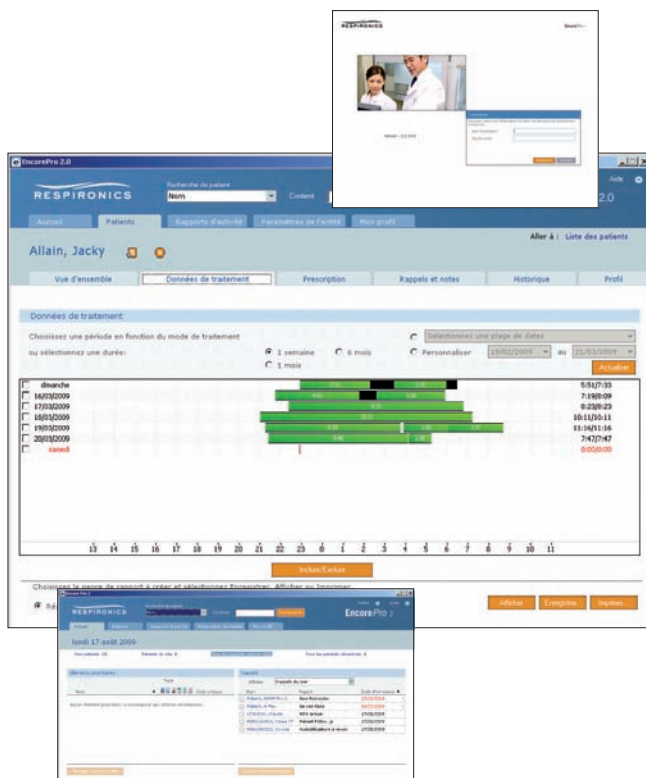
RESPIRONICS

EncorePro

EncorePro 2.0

RESPIRONICS

Recherche du patient

Nom

Contient

Aide

2.0

Accueil

Patients

Rapports d'activité

Paramètres de l'entité

Mon profil

Aller à : Liste des patients

Allain, Jacky

Vue d'ensemble

Données de traitement

Prescription

Rappels et notes

Historique

Profil

Données de traitement

Choisissez une période en fonction du mode de traitement

Sélectionnez une plage de dates

ou sélectionnez une durée:

1 semaine

6 mois

Personnaliser

19/03/2009

au

21/03/2009

1 mois

Actualiser

dimanche

5:51/7:33

16/03/2009

7:19/8:09

17/03/2009

8:23/8:23

18/03/2009

10:11/10:11

19/03/2009

11:16/11:16

20/03/2009

7:47/7:47

samedi

0:00/0:00

13 14 15 16 17 18 19 20 21 22 23 0 1 2 3 4 5 6 7 8 9 10 11

Inclure/Exclure

Choisissez le genre de rapport à créer et sélectionnez Enregistrer, Afficher ou Imprimer.

Afficher

Enregistrer

Imprimer...

RESPIRONICS

EncorePro 2

lundi 17 août 2009

Rappels

Nom

Rapport

Date d'envoi